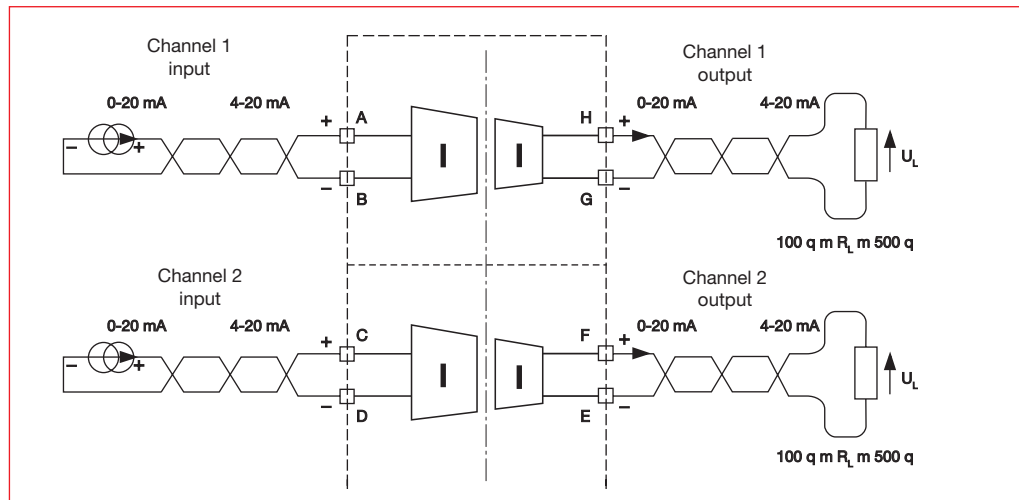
Channel 1 input

0-20 mA

4-20 mA

+ A

– B

I

I

H +

G –

Channel 1 output

0-20 mA

4-20 mA

$U_L$

100 q m $R_L$ m 500 q

Channel 2 input

0-20 mA

4-20 mA

+ C

– D

I

I

F +

E –

Channel 2 output

0-20 mA

4-20 mA

$U_L$

100 q m $R_L$ m 500 q